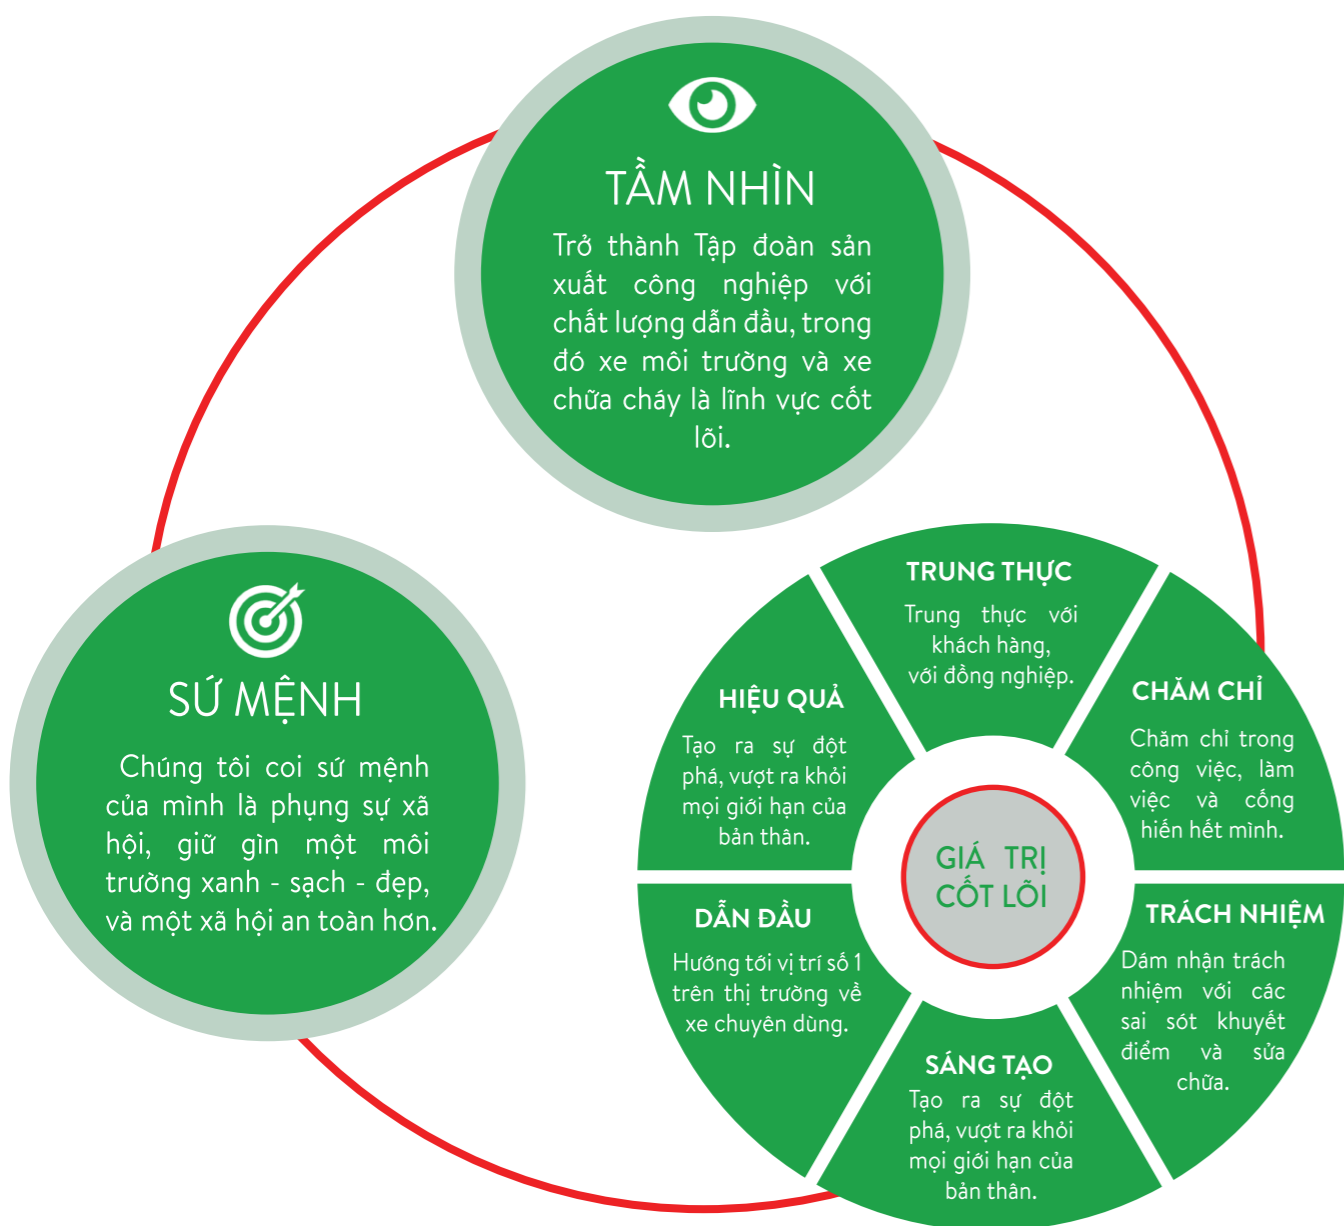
TẦM NHÌN

Trở thành Tập đoàn sản xuất công nghiệp với chất lượng dẫn đầu, trong đó xe môi trường và xe chữa cháy là lĩnh vực cốt lõi.

SỨ MỆNH

Chúng tôi coi sứ mệnh của mình là phụng sự xã hội, giữ gìn một môi trường xanh - sạch - đẹp, và một xã hội an toàn hơn.

TRUNG THỰC

Trung thực với khách hàng, với đồng nghiệp.

CHĂM CHỈ

Chăm chỉ trong công việc, làm việc và cống hiến hết mình.

TRÁCH NHIỆM

Dám nhận trách nhiệm với các sai sót khuyết điểm và sửa chữa.

SÁNG TẠO

Tạo ra sự đột phá, vượt ra khỏi mọi giới hạn của bản thân.

DẪN ĐẦU

Hướng tới vị trí số 1 trên thị trường về xe chuyên dùng.

HIỆU QUẢ

Tạo ra sự đột phá, vượt ra khỏi mọi giới hạn của bản thân.

GIÁ TRỊ CỐT LÕI